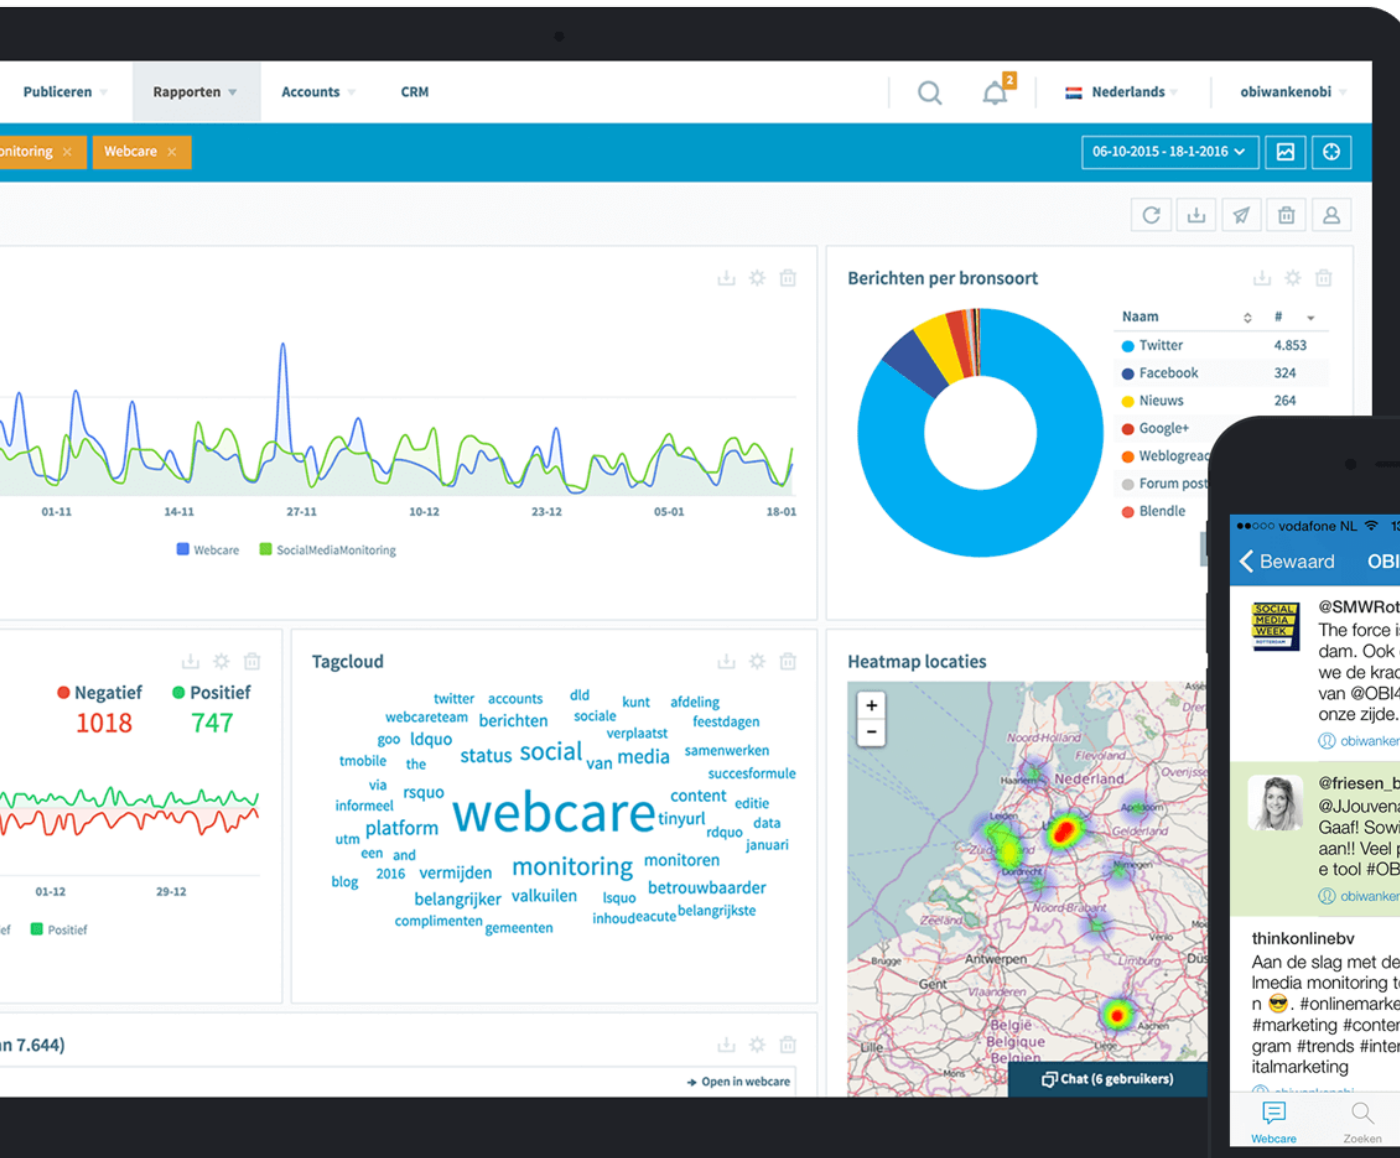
Publiceren Rapporten Accounts CRM 2 Nederlands obiwankenobi

onitoring × Webcare × 06-10-2015 - 18-1-2016

01-11 14-11 27-11 10-12 23-12 05-01 18-01

Webcare SocialMediaMonitoring

Berichten per bronsoort

| Naam | # |
|---|---|
| Twitter | 4.853 |
| Facebook | 324 |
| Nieuws | 264 |
| Google+ | |
| Weblogreac | |
| Forum post | |
| Blendle | |

Negatief 1018
Positief 747

01-12 29-12

ef Positief

Tagcloud

twitter accounts dld kunt afdeling webcareteam berichten sociale feestdagen verplaatst goo ldquo samenwerken tmobile the status social van media succesformule via rsquo content editie informeel webcare tinyurl data utm platform rdquo januari een and blog 2016 vermijden monitoring monitoren belangrijker valkuilen lsquo betrouwbaarder complimenten gemeenten inhoudeacute belangrijkste

Heatmap locaties

Noord-Holland Flevoland Nederland Overijssel Haarlem Leiden Apeldoorn Gelderland Zuid-Holland Dordrecht Nijmegen Noord-Brabant Zeeland Brugge Antwerpen Venlo Limburg Gent Vlaanderen België Belgique Belgien Lille Aachen Liège Mons

Chat (6 gebruikers)

n 7.644)

Open in webcare

●●○○○ vodafone NL
Bewaard OBI

SOCIAL MEDIA WEEK
@SMWRot
The force i
dam. Ook
we de krac
van @OBI
onze zijde.
obiwanker

@friesen_b
@JJouvena
Gaaf! Sowi
aan!! Veel
e tool #OB
obiwanker

thinkonlinebv
Aan de slag met de
lmedia monitoring t
n 😎. #onlinemarke
#marketing #conter
gram #trends #inter
italmarketing

Webcare Zoeken